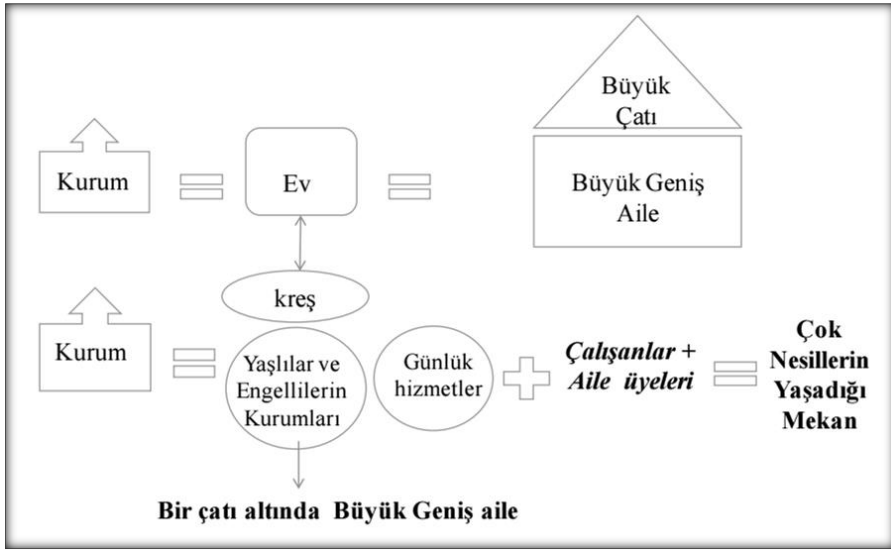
Büyük Çatı

Kurum

Ev

Büyük Geniş Aile

kreş

Kurum

Yaşlılar ve Engellilerin Kurumları

Günlük hizmetler

*Çalışanlar* + *Aile üyeleri*

**Çok Nesillerin Yaşadığı Mekan**

**Bir çatı altında Büyük Geniş aile**